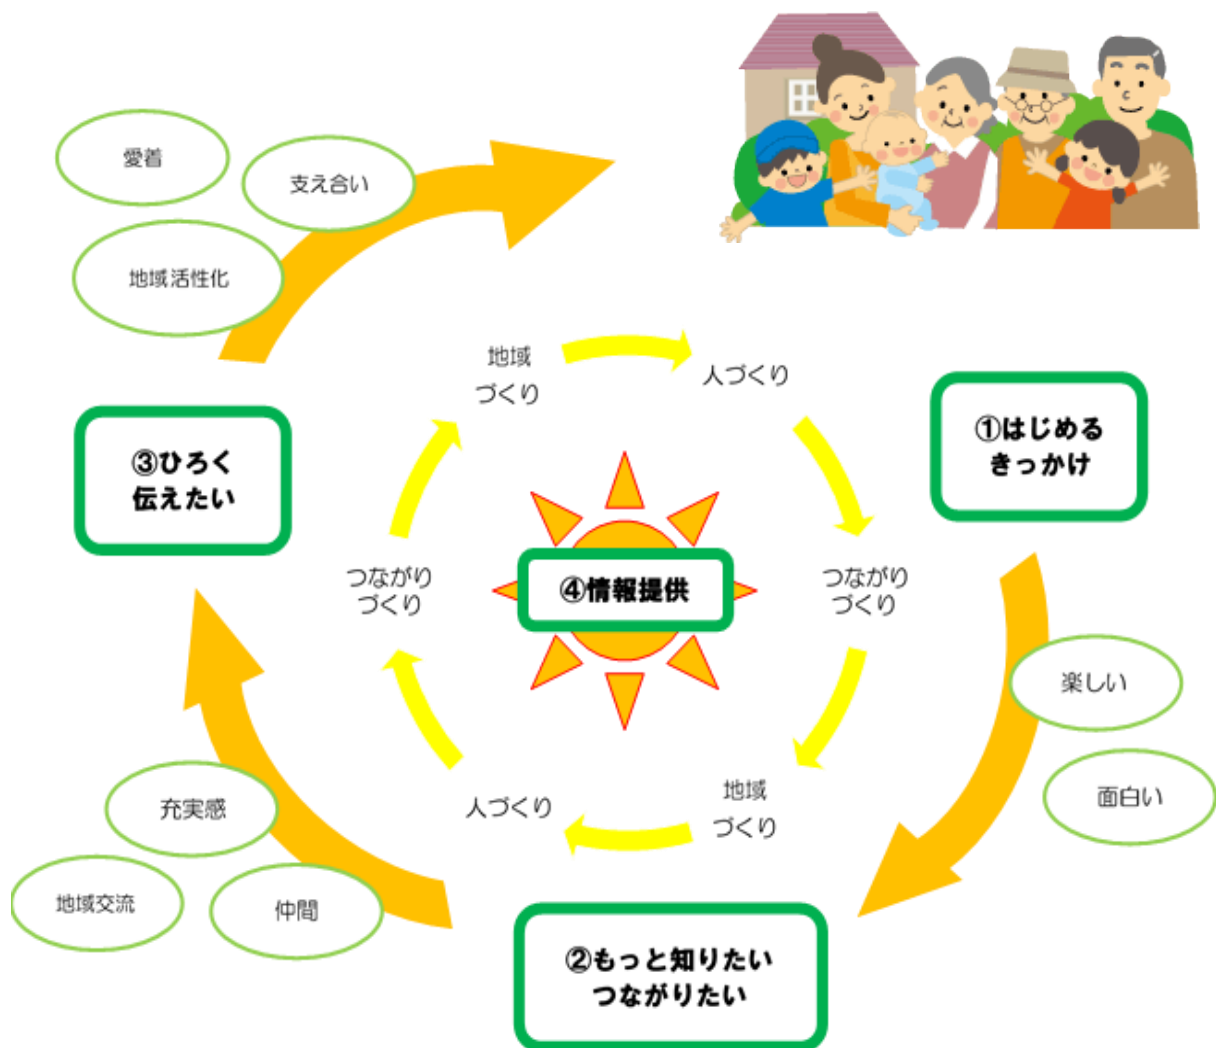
愛着

支え合い

地域活性化

地域
づくり

人づくり

①はじめる
きっかけ

③ひろく
伝えたい

つながり
づくり

④情報提供

つながり
づくり

楽しい

面白い

充実感

人づくり

地域
づくり

地域交流

仲間

②もっと知りたい
つながりたい